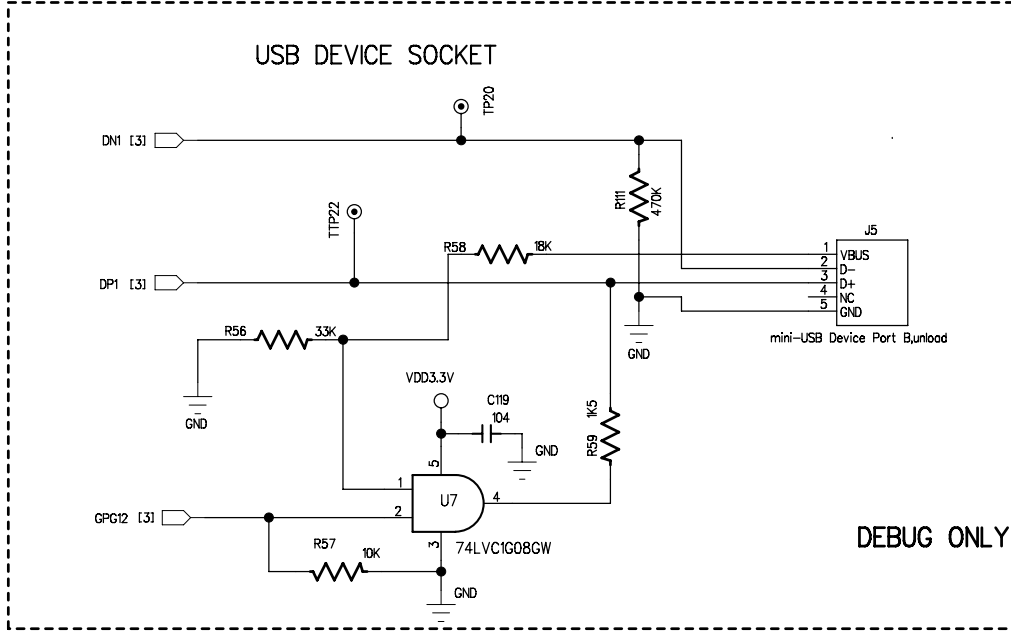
USB DEVICE SOCKET

TP20

DN1 [3]

R111
470K

J5

TTP22

R58 18K

1 VBUS
2 D-
3 D+
4 NC
5 GND

DP1 [3]

GND

mini-USB Device Port B,unload

R56 33K

GND

VDD3.3V

C119
104

GND

1K5
R59

1
5
U7
4
2
3

GPG12 [3]

R57 10K

74LVC1G08GW

DEBUG ONLY

GND